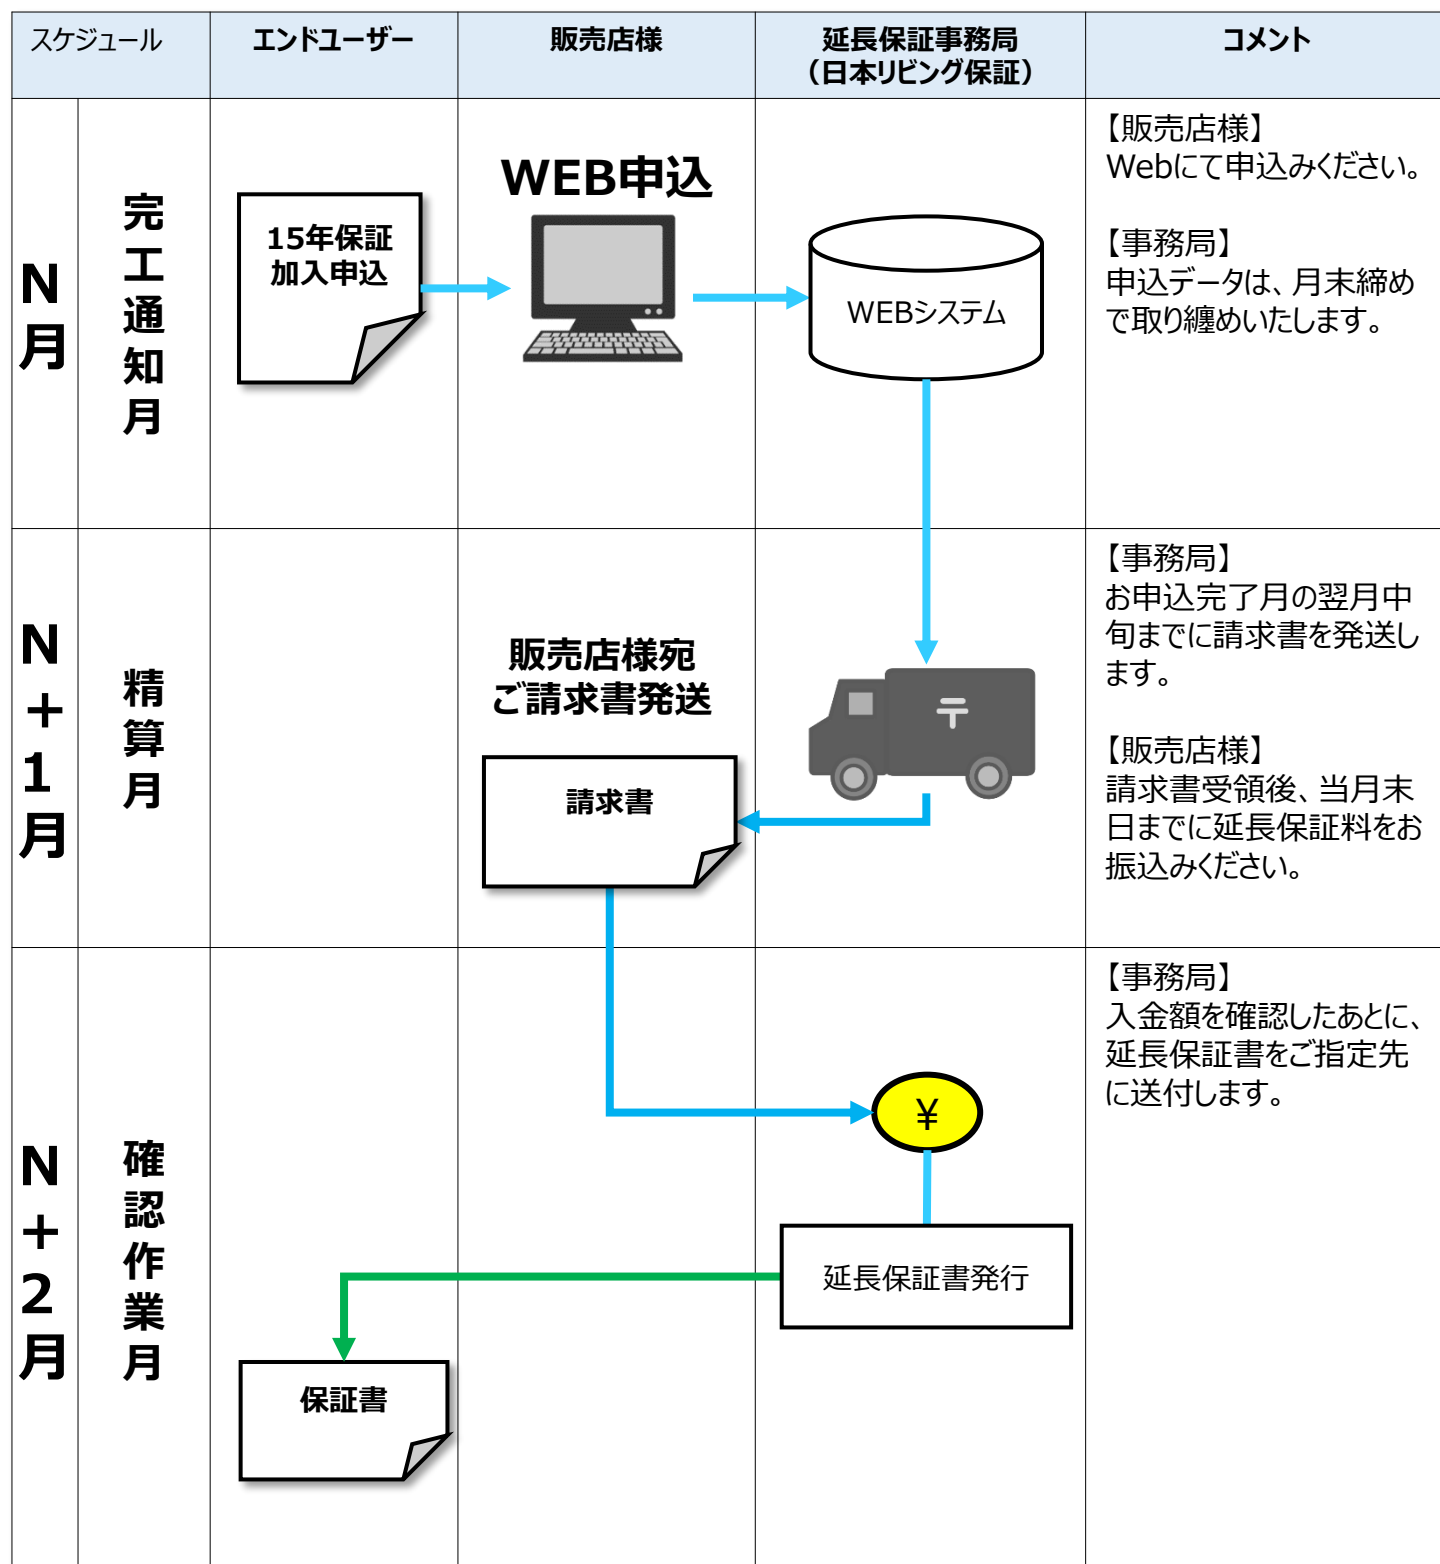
| スケジュール | | エンドユーザー | 販売店様 | 延長保証事務局（日本リビング保証） | コメント |
|---|---|---|---|---|---|
| N月 | 完工通知月 | 15年保証加入申込 | WEB申込 | WEBシステム | 【販売店様】Webにて申込みください。<br><br>【事務局】申込データは、月末締めで取り纏めいたします。 |
| N＋1月 | 精算月 | | 販売店様宛ご請求書発送<br>請求書 | 〒 | 【事務局】お申込完了月の翌月中旬までに請求書を発送します。<br><br>【販売店様】請求書受領後、当月末日までに延長保証料をお振込みください。 |
| N＋2月 | 確認作業月 | 保証書 | | ¥<br>延長保証書発行 | 【事務局】入金額を確認したあとに、延長保証書をご指定先に送付します。 |